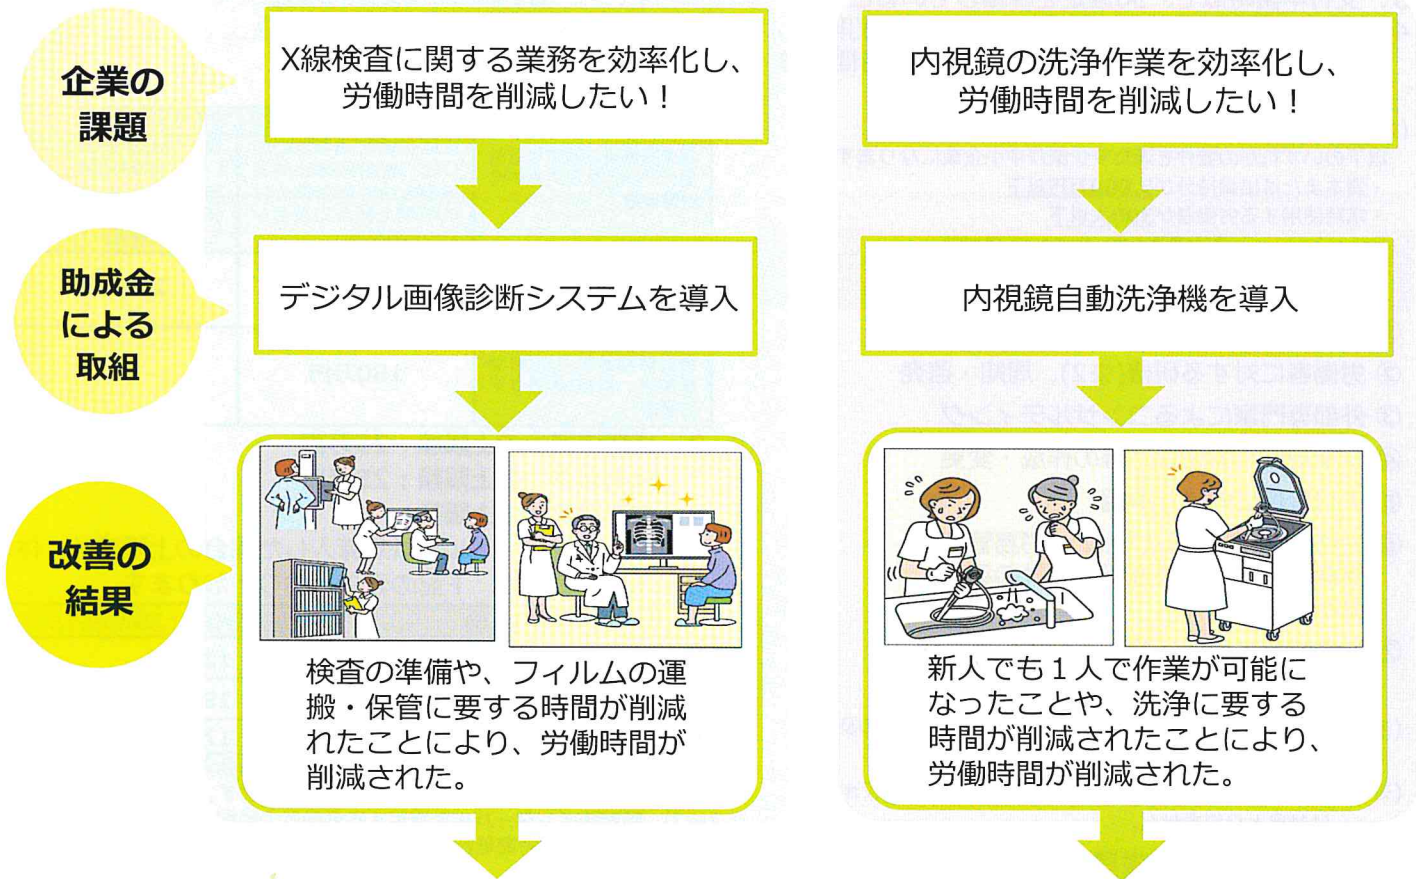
企業の課題

X線検査に関する業務を効率化し、労働時間を削減したい！

内視鏡の洗浄作業を効率化し、労働時間を削減したい！

助成金による取組

デジタル画像診断システムを導入

内視鏡自動洗浄機を導入

改善の結果

検査の準備や、フィルムの運搬・保管に要する時間が削減されたことにより、労働時間が削減された。

新人でも１人で作業が可能になったことや、洗浄に要する時間が削減されたことにより、労働時間が削減された。